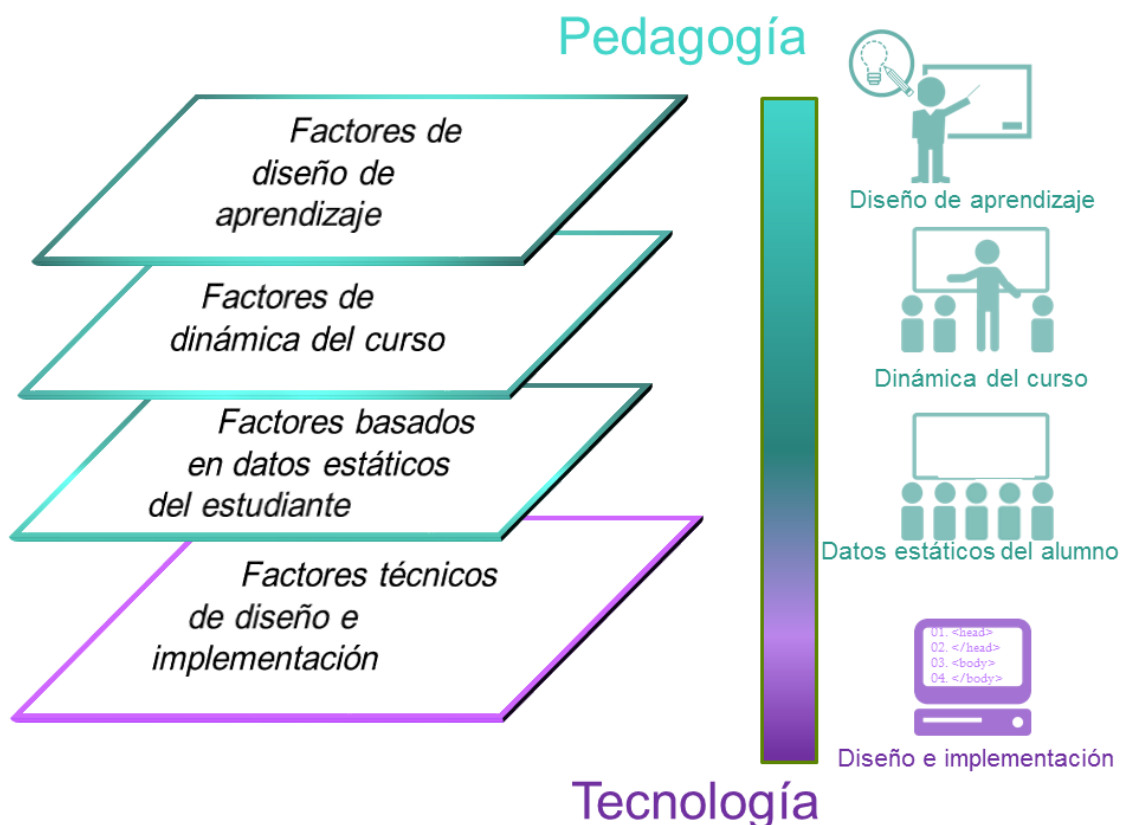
Pedagogía

Factores de diseño de aprendizaje

Factores de dinámica del curso

Factores basados en datos estáticos del estudiante

Factores técnicos de diseño e implementación

Diseño de aprendizaje

Dinámica del curso

Datos estáticos del alumno

01. <head>
02. </head>
03. <body>
04. </body>

Diseño e implementación

Tecnología